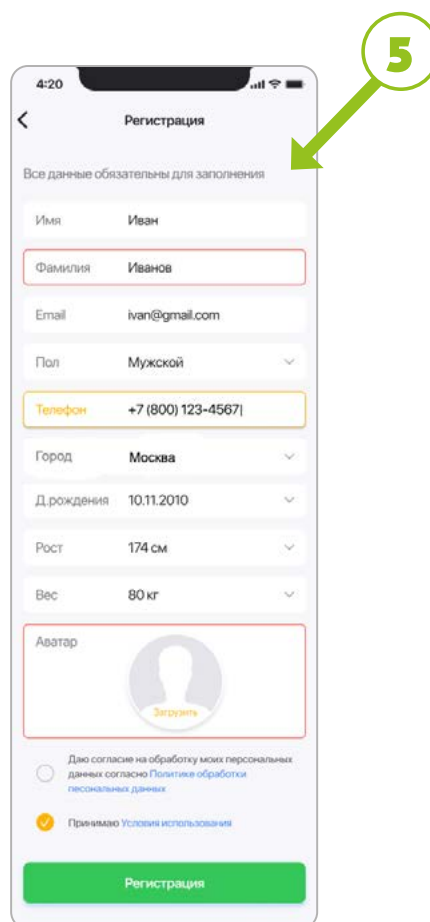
5

4:20

Регистрация

Все данные обязательны для заполнения

Имя Иван

Фамилия Иванов

Email ivan@gmail.com

Пол Мужской

Телефон +7 (800) 123-4567|

Город Москва

Д.рождения 10.11.2010

Рост 174 см

Вес 80 кг

Аватар

Загрузить

Даю согласие на обработку моих персональных данных согласно Политике обработки песональных данных

Принимаю Условия использования

Регистрация